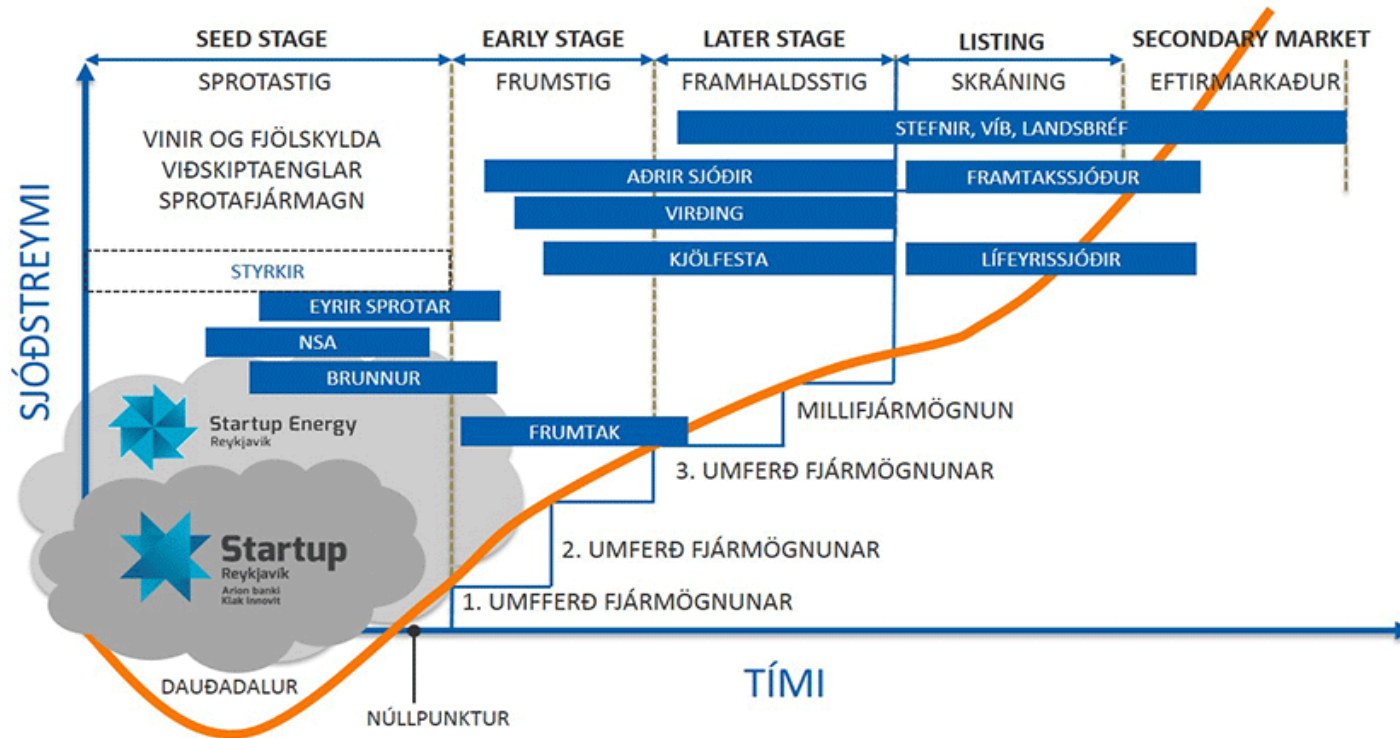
SEED STAGE
SPROTASTIG

EARLY STAGE
FRUMSTIG

LATER STAGE
FRAMHALDSSTIG

LISTING
SKRÁNING

SECONDARY MARKET
EFTIRMARKAÐUR

VINIR OG FJÖLSKYLDA
VIÐSKIPTAENGLAR
SPROTAFJÁRMAGN

STEFNIR, VÍB, LANDSBRÉF

AÐRIR SJÓÐIR

FRAMTAKSSJÓÐUR

VIRÐING

KJÖLFESTA

LÍFEYRISSJÓÐIR

STYRKIR

EYRIR SPROTAR

NSA

BRUNNUR

Startup Energy
Reykjavík

FRUMTAK

MILLIFJÁRMÖGNUN

3. UMFERÐ FJÁRMÖGNUNAR

Startup
Reykjavík
Arion banki
Klak Innovit

2. UMFERÐ FJÁRMÖGNUNAR

1. UMFFERÐ FJÁRMÖGNUNAR

SJÓÐSTREYMI

TÍMI

DAUÐADALUR

NÚLLPUNKTUR